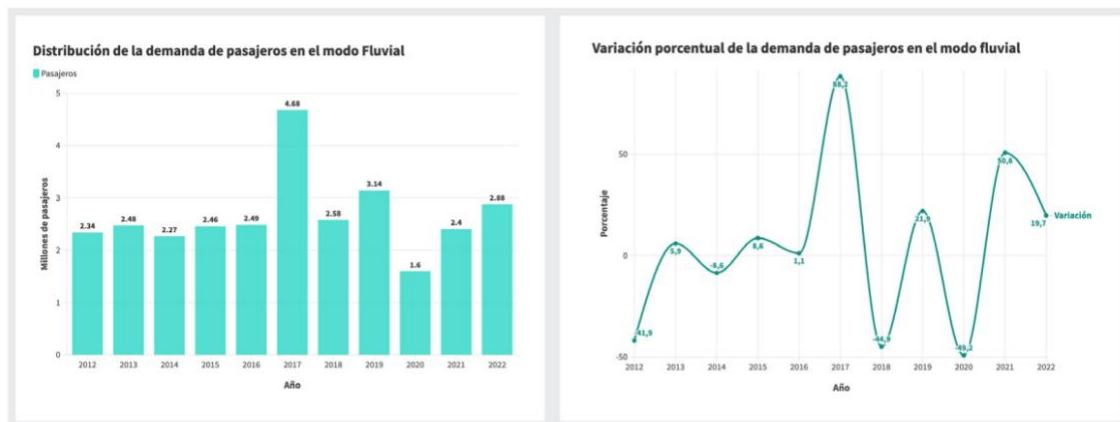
Distribución de la demanda de pasajeros en el modo Fluvial

Pasajeros

Millones de pasajeros

5
4
3
2
1
0

2.34 2.48 2.27 2.46 2.49 4.68 2.58 3.14 1.6 2.4 2.88

2012 2013 2014 2015 2016 2017 2018 2019 2020 2021 2022

Año

Variación porcentual de la demanda de pasajeros en el modo fluvial

Porcentaje

50
0
-50

-41,9 5,9 -8,6 8,6 1,1 88,2 -44,9 21,9 -49,1 50,6 19,7

Variación

2012 2013 2014 2015 2016 2017 2018 2019 2020 2021 2022

Año